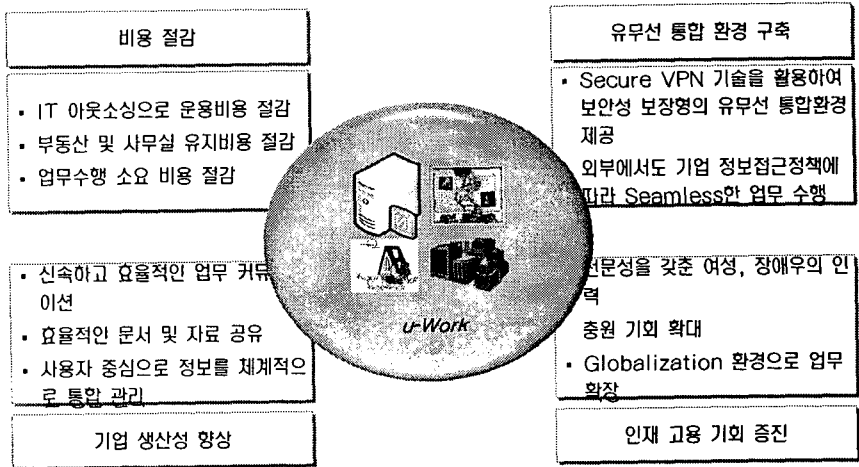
비용 절감

- IT 아웃소싱으로 운용비용 절감
- 부동산 및 사무실 유지비용 절감
- 업무수행 소요 비용 절감

유무선 통합 환경 구축

- Secure VPN 기술을 활용하여 보안성 보장형의 유무선 통합환경 제공

외부에서도 기업 정보접근정책에 따라 Seamless한 업무 수행

u-Work

- 신속하고 효율적인 업무 커뮤니케이션
- 효율적인 문서 및 자료 공유
- 사용자 중심으로 정보를 체계적으로 통합 관리

기업 생산성 향상

전문성을 갖춘 여성, 장애우의 인력

충원 기회 확대

- Globalization 환경으로 업무 확장

인재 고용 기회 증진